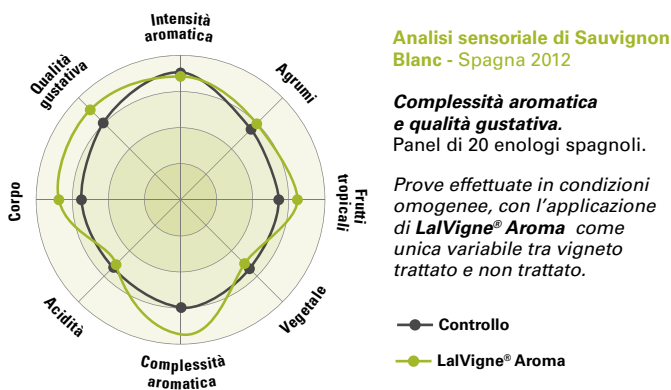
Intensità aromatica

Agrumi

Frutti tropicali

Vegetale

Complessità aromatica

Acidità

Corpo

Qualità gustativa

Analisi sensoriale di Sauvignon Blanc - Spagna 2012

Complessità aromatica e qualità gustativa.
Panel di 20 enologi spagnoli.

Prove effettuate in condizioni omogenee, con l'applicazione di LalVigne® Aroma come unica variabile tra vigneto trattato e non trattato.

Controllo

LalVigne® Aroma